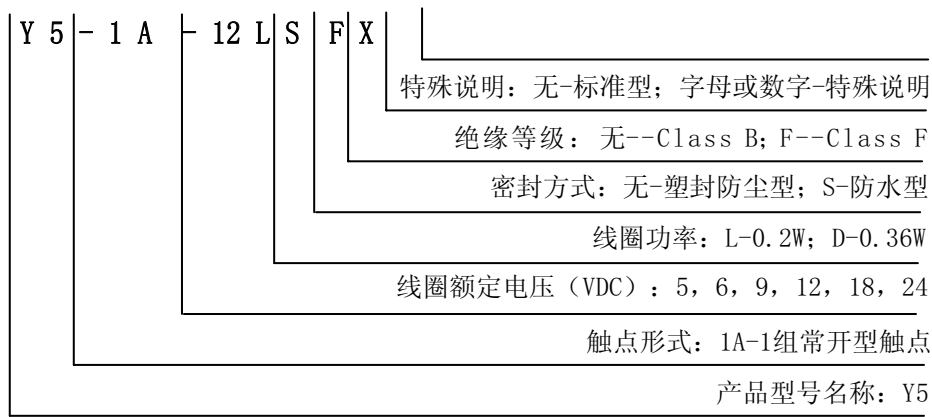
Y 5 - 1 A - 12 L S F X

特殊说明：无-标准型；字母或数字-特殊说明

绝缘等级：无--Class B；F--Class F

密封方式：无-塑封防尘型；S-防水型

线圈功率：L-0.2W；D-0.36W

线圈额定电压（VDC）：5，6，9，12，18，24

触点形式：1A-1组常开型触点

产品型号名称：Y5